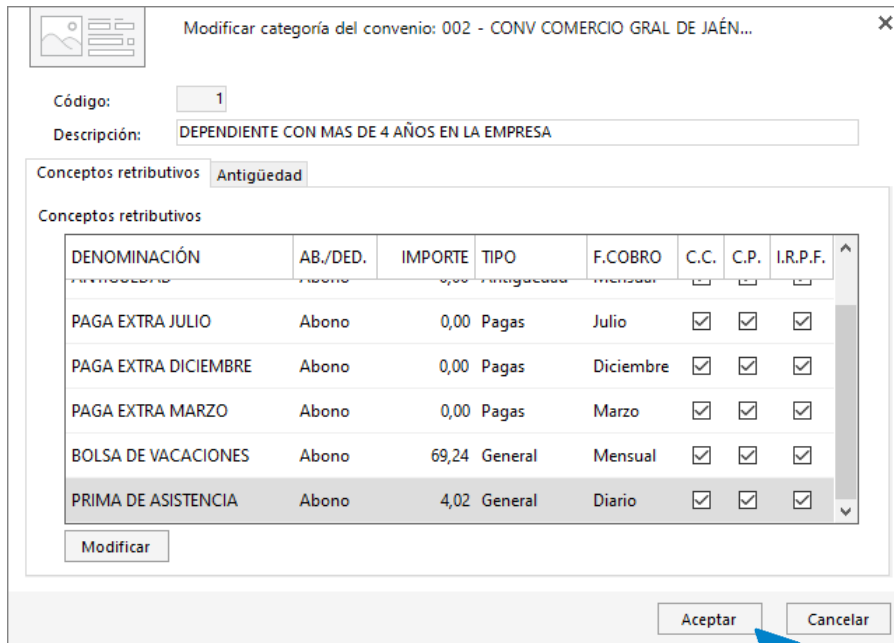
Modificar categoría del convenio: 002 - CONV COMERCIO GRAL DE JAÉN...

Código: 1

Descripción: DEPENDIENTE CON MAS DE 4 AÑOS EN LA EMPRESA

Conceptos retributivos | Antigüedad

Conceptos retributivos

| DENOMINACIÓN | AB./DED. | IMPORTE | TIPO | F.COBRO | C.C. | C.P. | I.R.P.F. |
|---|---|---|---|---|---|---|---|
| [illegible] | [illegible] | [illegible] | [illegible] | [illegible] | ☑ | ☑ | ☑ |
| PAGA EXTRA JULIO | Abono | 0,00 | Pagas | Julio | ☑ | ☑ | ☑ |
| PAGA EXTRA DICIEMBRE | Abono | 0,00 | Pagas | Diciembre | ☑ | ☑ | ☑ |
| PAGA EXTRA MARZO | Abono | 0,00 | Pagas | Marzo | ☑ | ☑ | ☑ |
| BOLSA DE VACACIONES | Abono | 69,24 | General | Mensual | ☑ | ☑ | ☑ |
| PRIMA DE ASISTENCIA | Abono | 4,02 | General | Diario | ☑ | ☑ | ☑ |

Modificar

Aceptar Cancelar